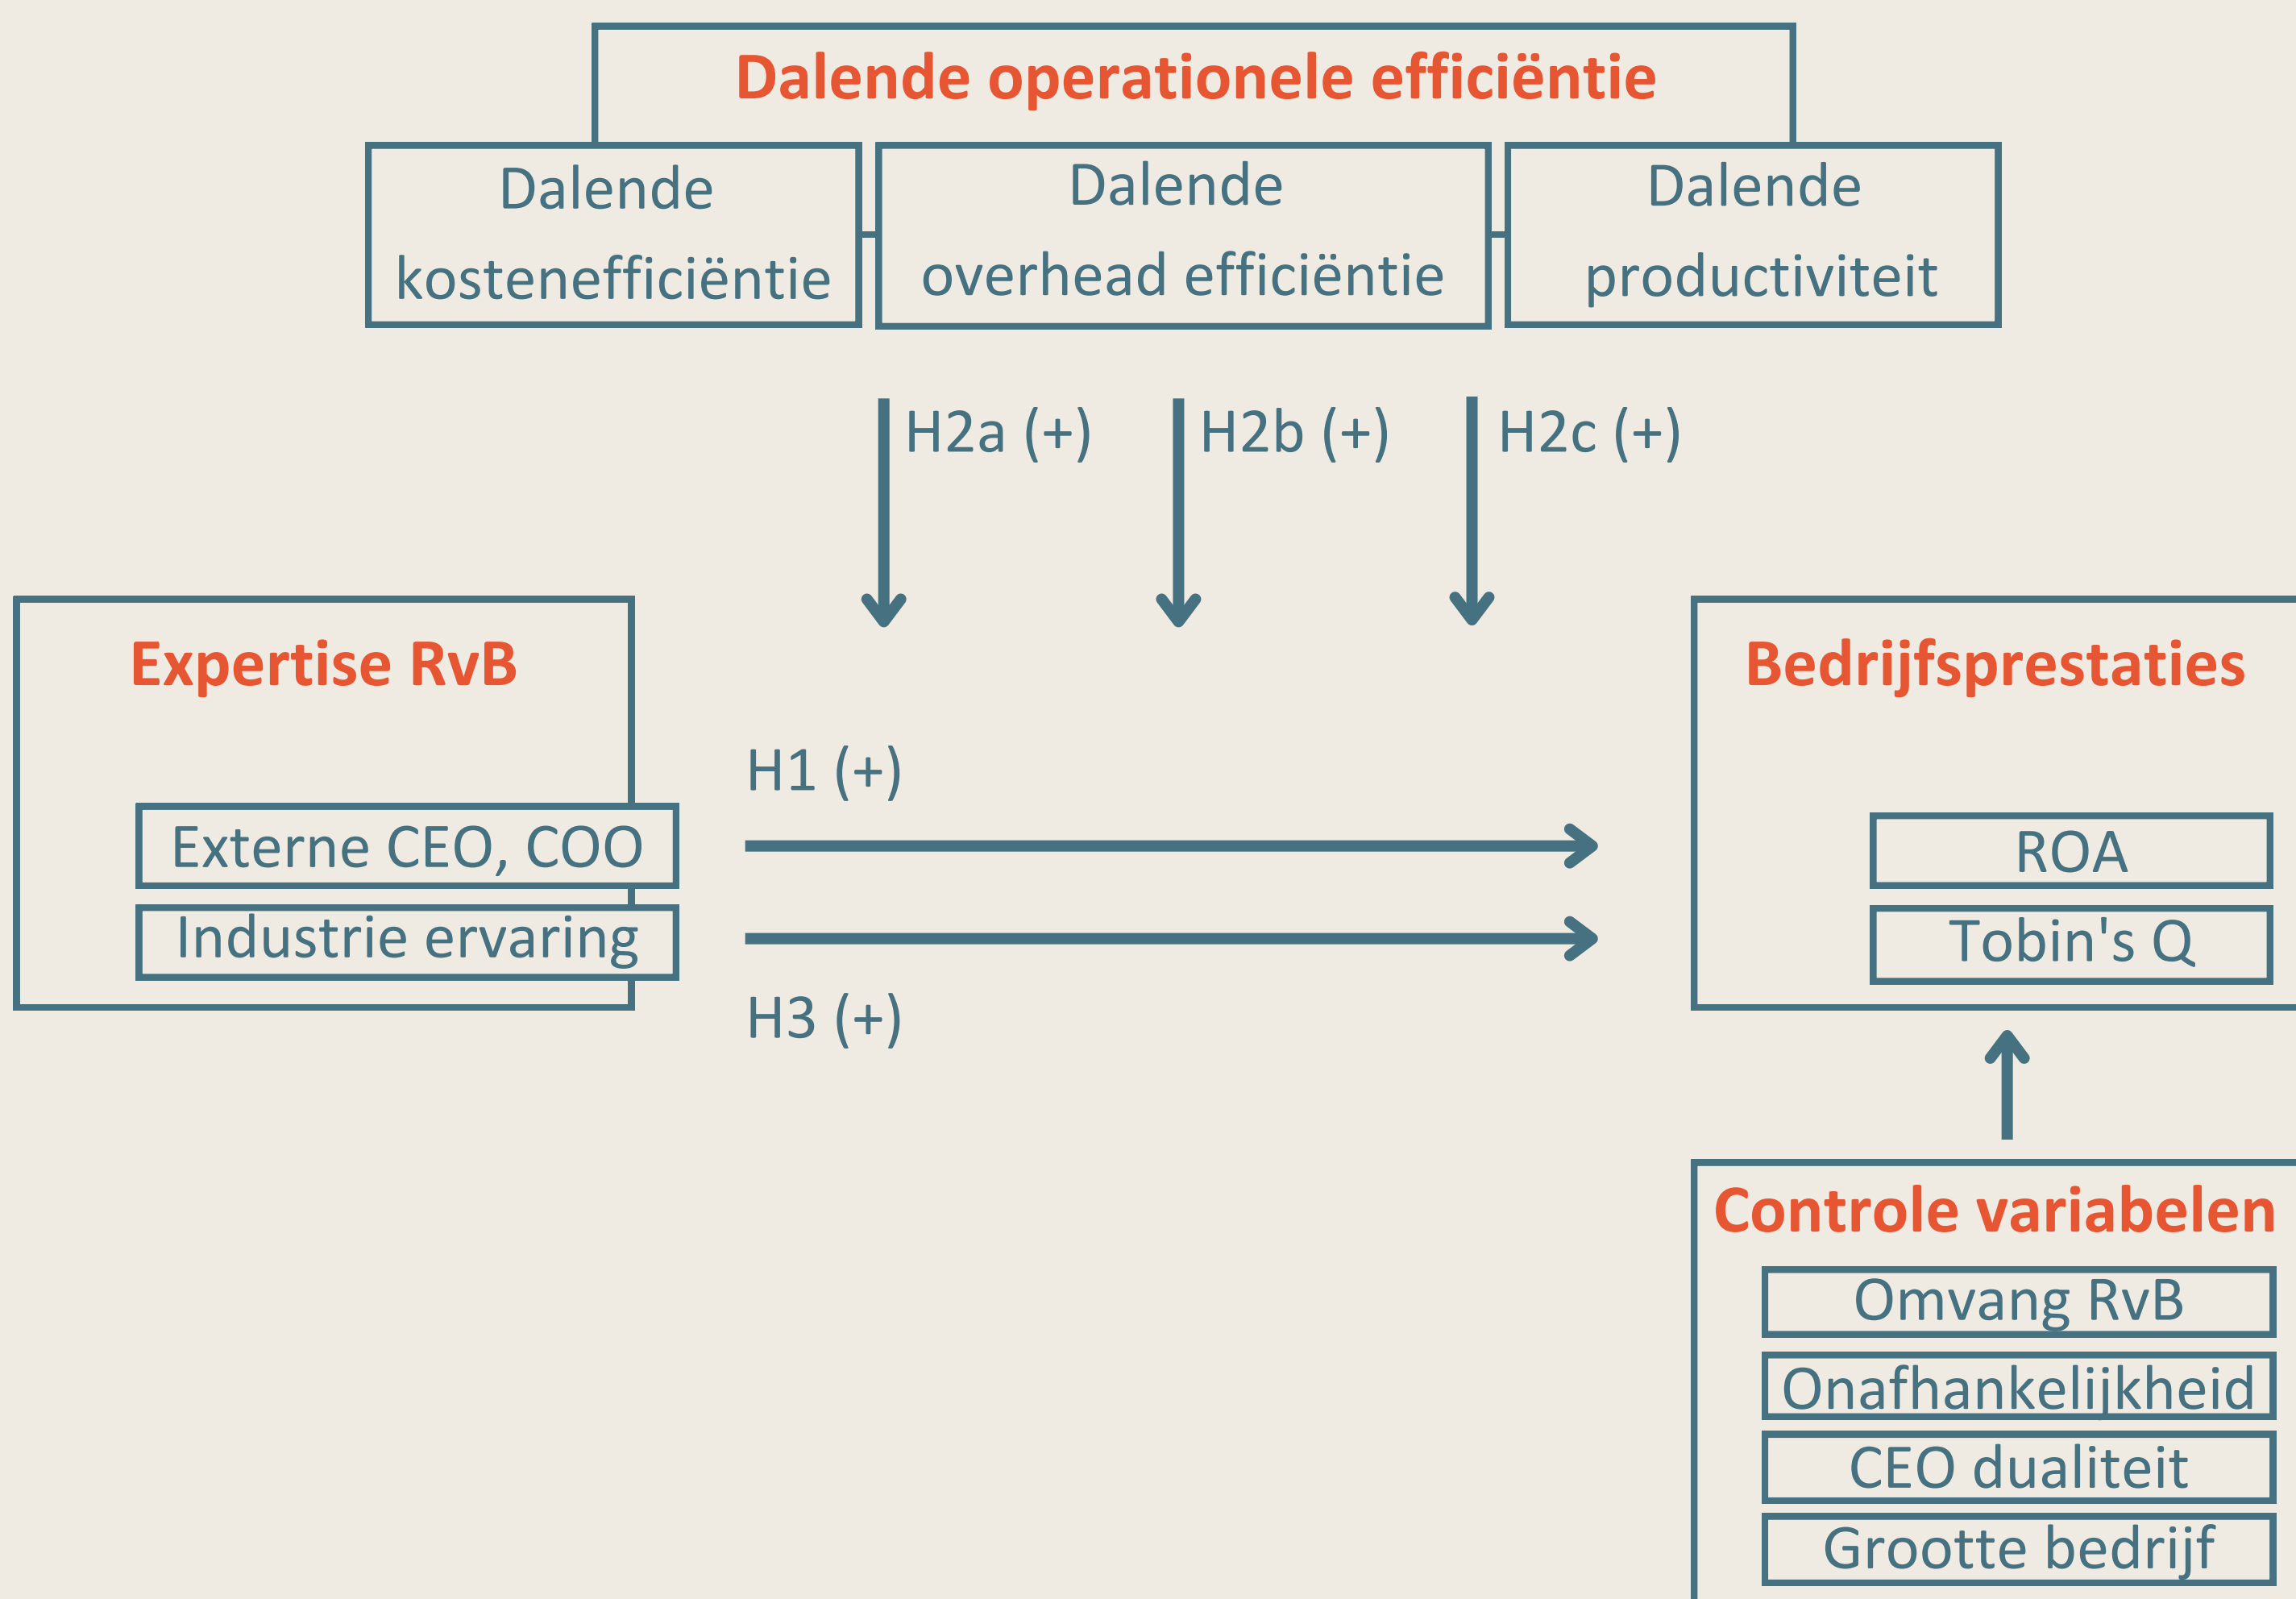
Dalende operationele efficiëntie

Dalende kostenefficiëntie

Dalende overhead efficiëntie

Dalende productiviteit

H2a (+)

H2b (+)

H2c (+)

Expertise RvB

Externe CEO, COO

Industrie ervaring

H1 (+)

H3 (+)

Bedrijfsprestaties

ROA

Tobin's Q

Controle variabelen

Omvang RvB

Onafhankelijkheid

CEO dualiteit

Grootte bedrijf